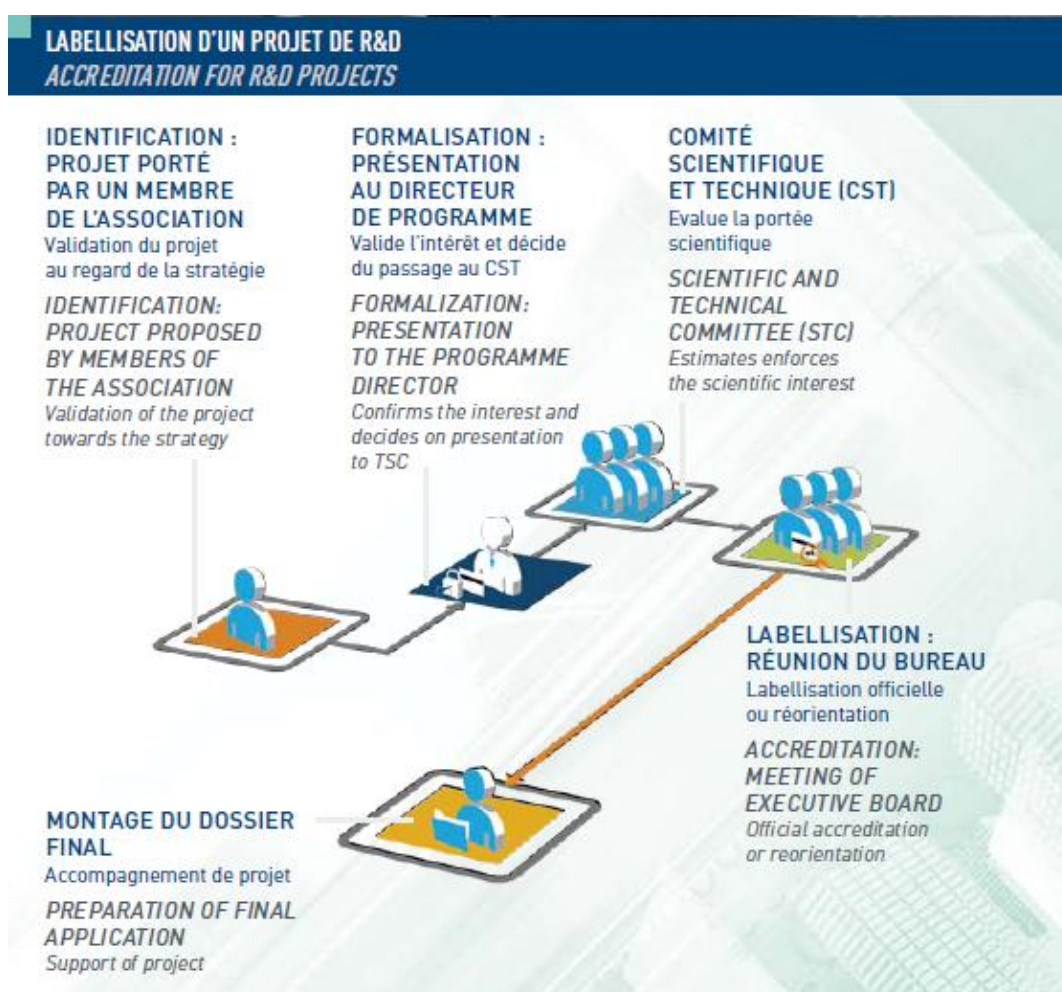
LABELLISATION D'UN PROJET DE R&D
ACCREDITATION FOR R&D PROJECTS

IDENTIFICATION : PROJET PORTÉ PAR UN MEMBRE DE L'ASSOCIATION
Validation du projet au regard de la stratégie

IDENTIFICATION: PROJECT PROPOSED BY MEMBERS OF THE ASSOCIATION
Validation of the project towards the strategy

FORMALISATION : PRÉSENTATION AU DIRECTEUR DE PROGRAMME
Valide l'intérêt et décide du passage au CST

FORMALIZATION: PRESENTATION TO THE PROGRAMME DIRECTOR
Confirms the interest and decides on presentation to TSC

COMITÉ SCIENTIFIQUE ET TECHNIQUE (CST)
Evalue la portée scientifique

SCIENTIFIC AND TECHNICAL COMMITTEE (STC)
Estimates enforces the scientific interest

LABELLISATION : RÉUNION DU BUREAU
Labellisation officielle ou réorientation

ACCREDITATION: MEETING OF EXECUTIVE BOARD
Official accreditation or reorientation

MONTAGE DU DOSSIER FINAL
Accompagnement de projet

PREPARATION OF FINAL APPLICATION
Support of project